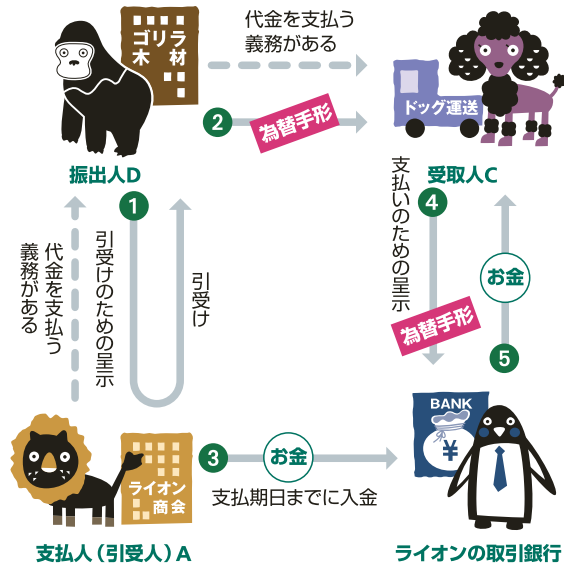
ゴリラ木材

代金を支払う義務がある

ドッグ運送

2 為替手形

振出人D

受取人C

1

引受けのための呈示

引受け

代金を支払う義務がある

支払いのための呈示

4

お金

為替手形

5

ライオン商会

3 お金

支払期日までに入金

BANK

¥

支払人（引受人）A

ライオンの取引銀行